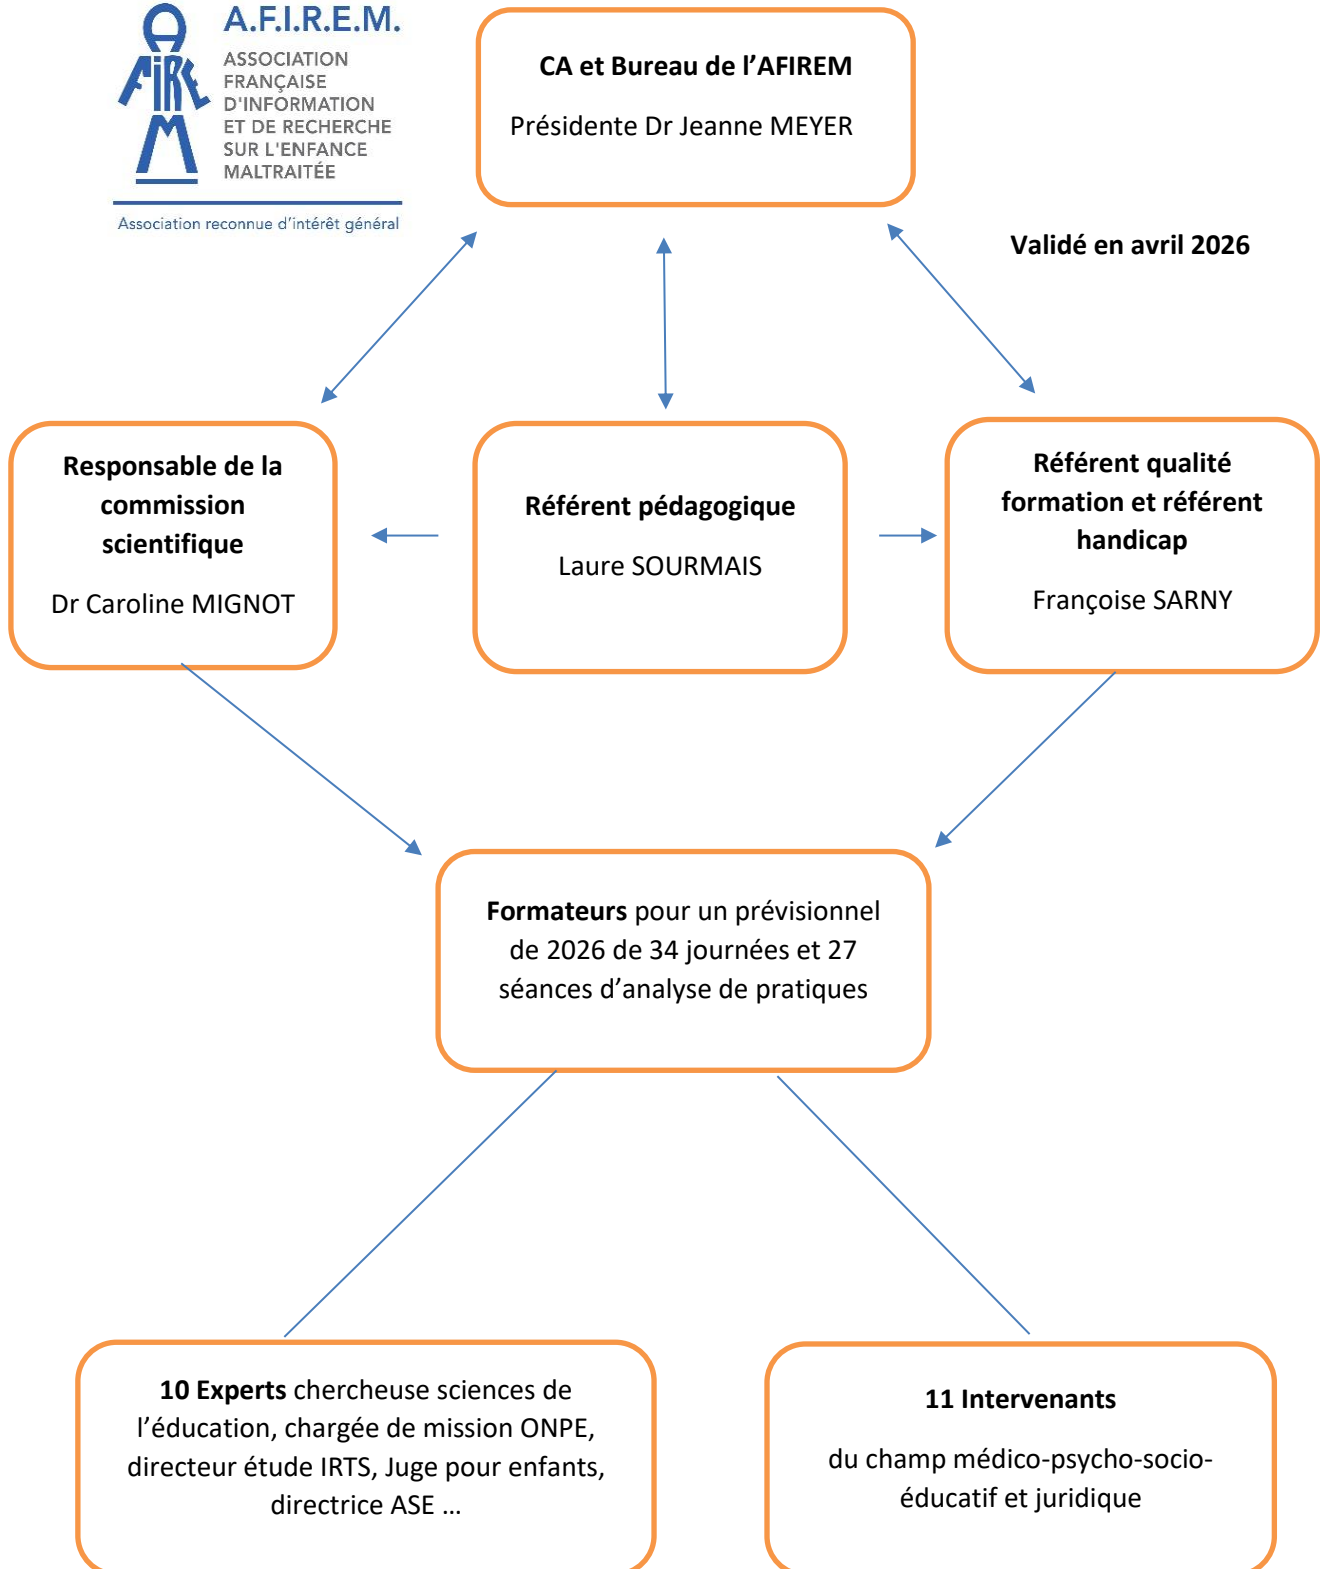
AFIREM

A.F.I.R.E.M.
ASSOCIATION FRANÇAISE D'INFORMATION ET DE RECHERCHE SUR L'ENFANCE MALTRAITÉE

Association reconnue d'intérêt général

**CA et Bureau de l'AFIREM**

Présidente Dr Jeanne MEYER

**Validé en avril 2026**

**Responsable de la commission scientifique**

Dr Caroline MIGNOT

**Référent pédagogique**

Laure SOURMAIS

**Référent qualité formation et référent handicap**

Françoise SARNY

**Formateurs** pour un prévisionnel de 2026 de 34 journées et 27 séances d'analyse de pratiques

**10 Experts** chercheuse sciences de l'éducation, chargée de mission ONPE, directeur étude IRTS, Juge pour enfants, directrice ASE …

**11 Intervenants**

du champ médico-psycho-socio-éducatif et juridique